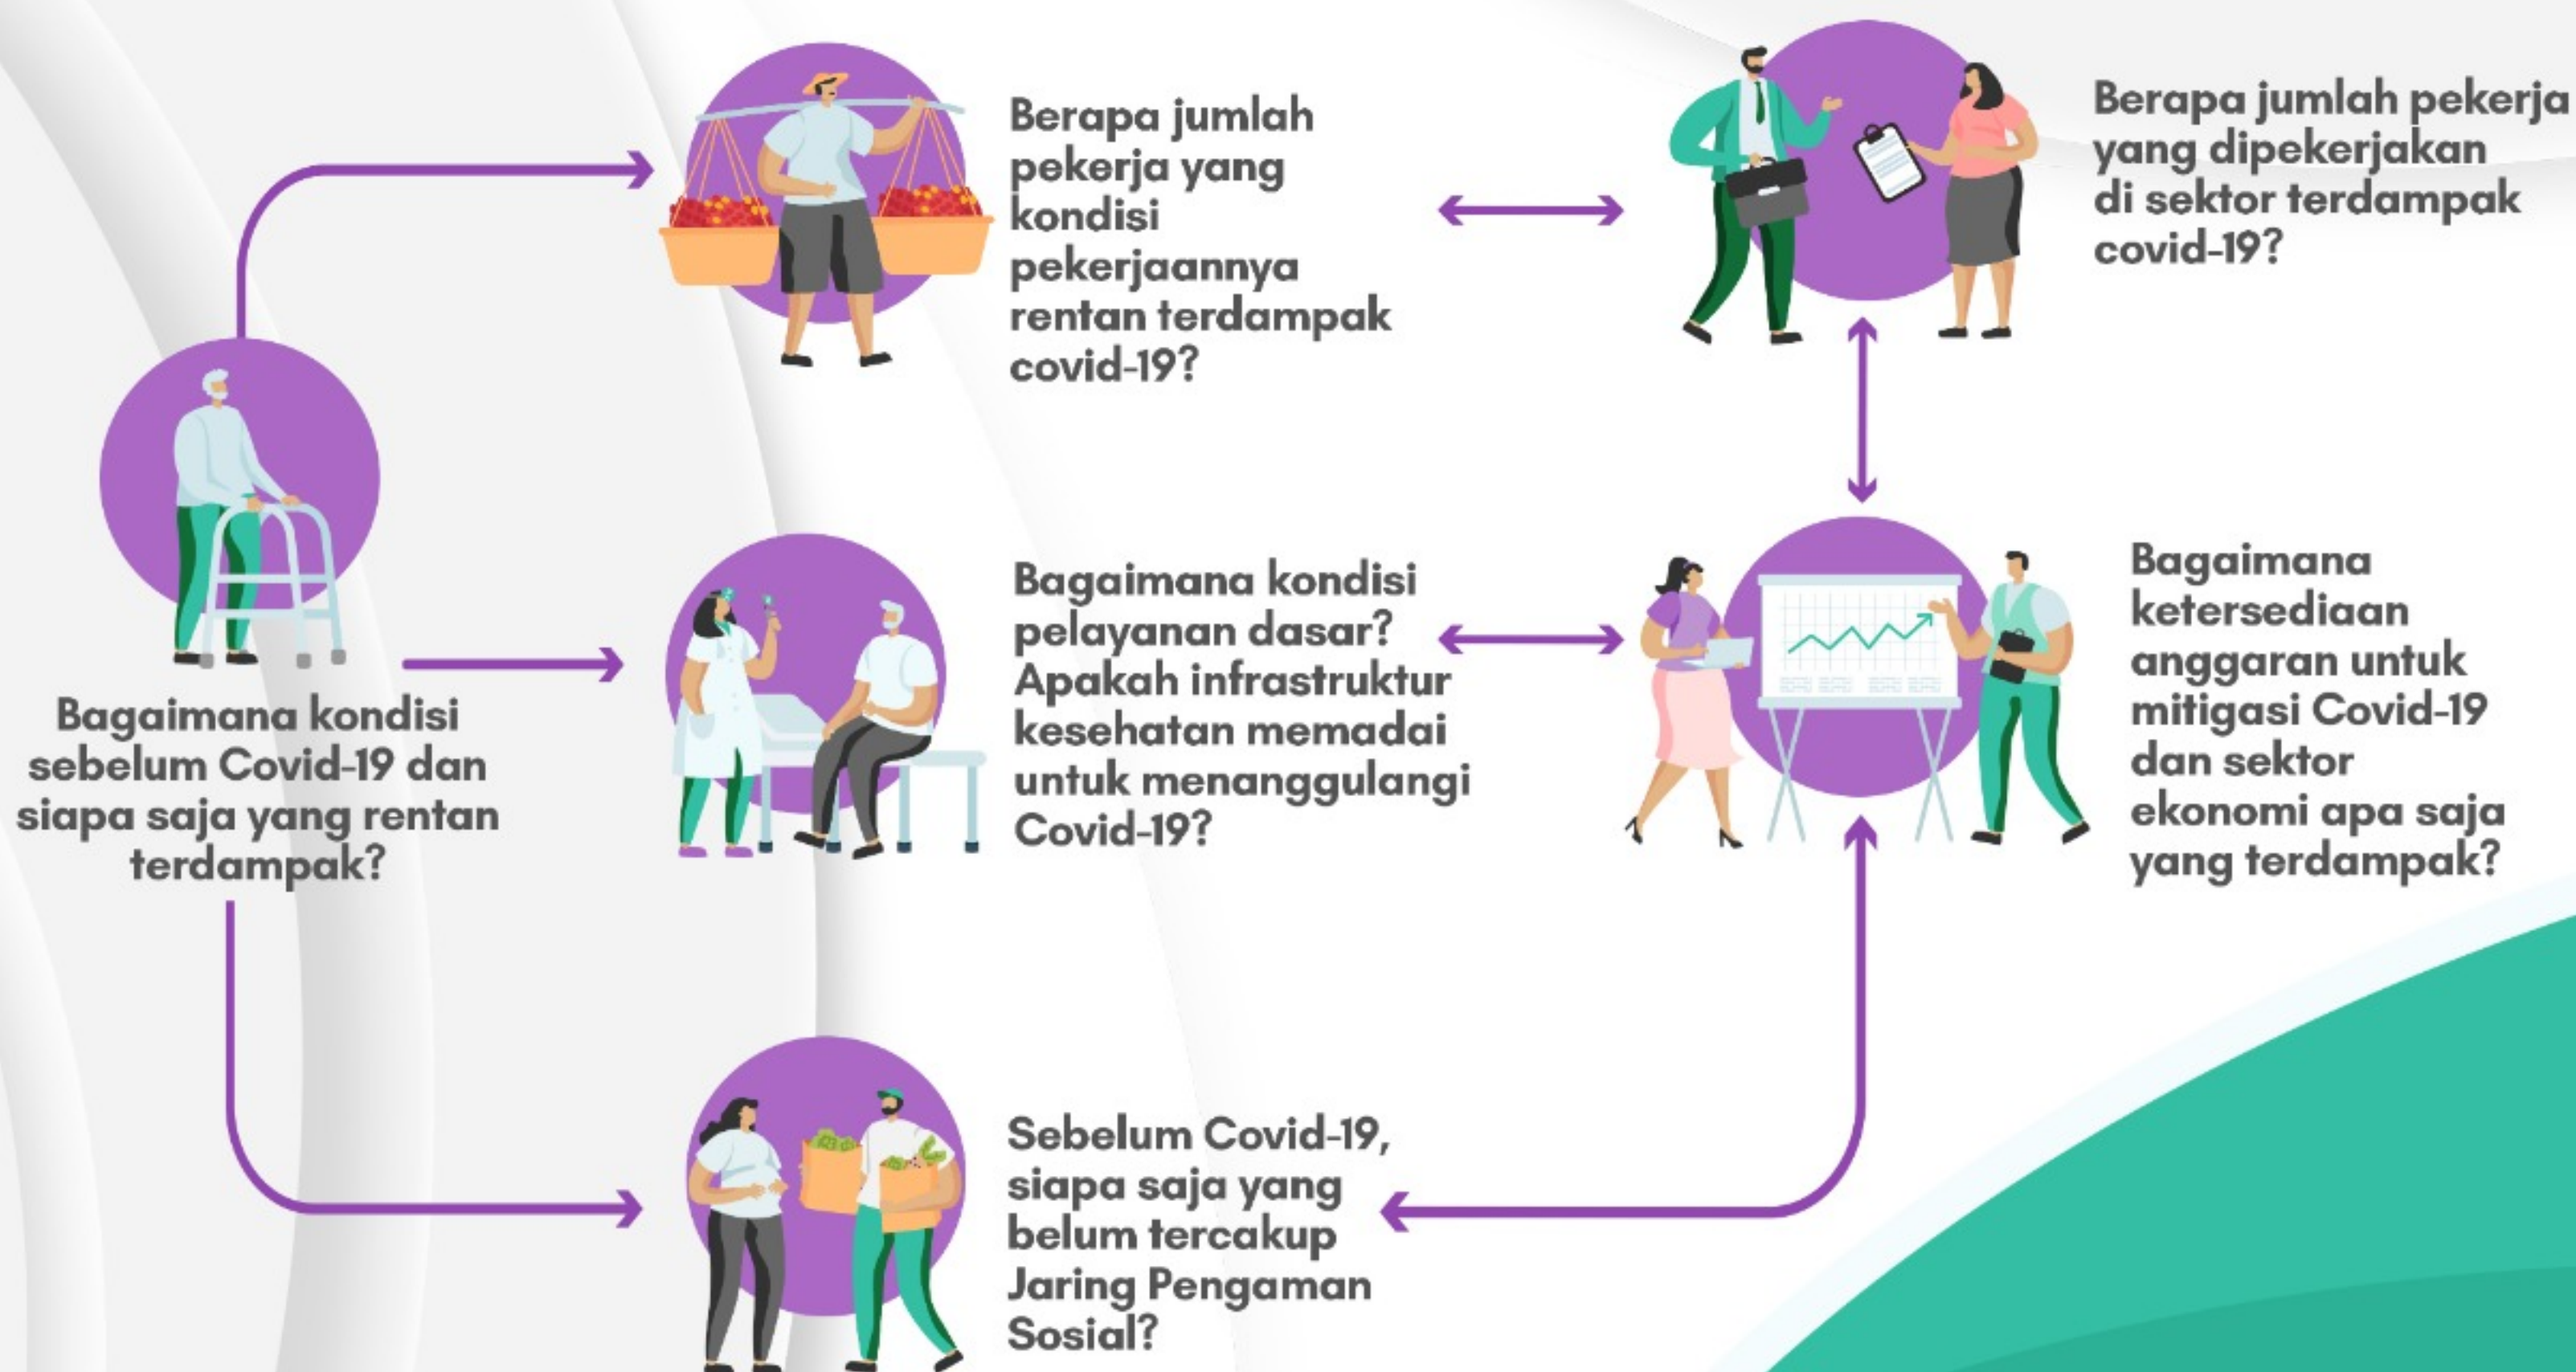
Bagaimana kondisi sebelum Covid-19 dan siapa saja yang rentan terdampak?

Berapa jumlah pekerja yang kondisi pekerjaannya rentan terdampak covid-19?

Berapa jumlah pekerja yang dipekerjakan di sektor terdampak covid-19?

Bagaimana kondisi pelayanan dasar? Apakah infrastruktur kesehatan memadai untuk menanggulangi Covid-19?

Bagaimana ketersediaan anggaran untuk mitigasi Covid-19 dan sektor ekonomi apa saja yang terdampak?

Sebelum Covid-19, siapa saja yang belum tercakup Jaring Pengaman Sosial?